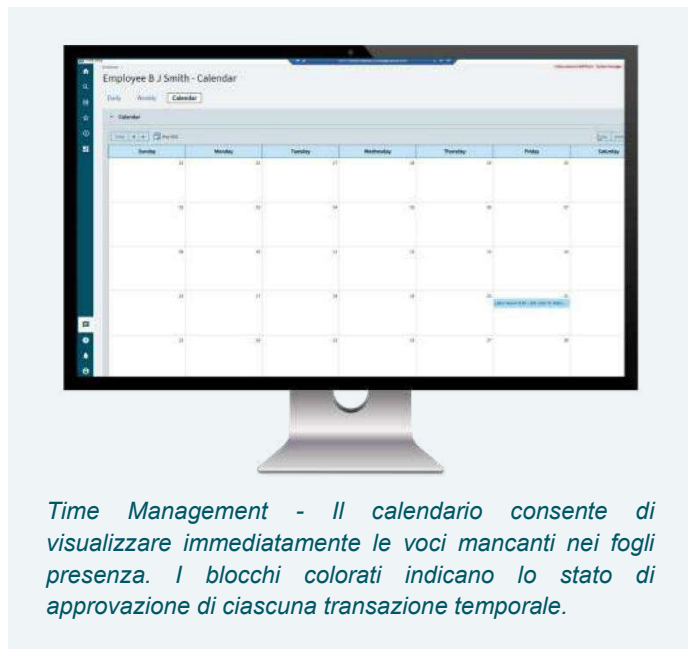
Employee B J Smith - Calendar

Daily Weekly Calendar

Calendar

| Sunday | Monday | Tuesday | Wednesday | Thursday | Friday | Saturday |
|---|---|---|---|---|---|---|

*Time Management - Il calendario consente di visualizzare immediatamente le voci mancanti nei fogli presenza. I blocchi colorati indicano lo stato di approvazione di ciascuna transazione temporale.*